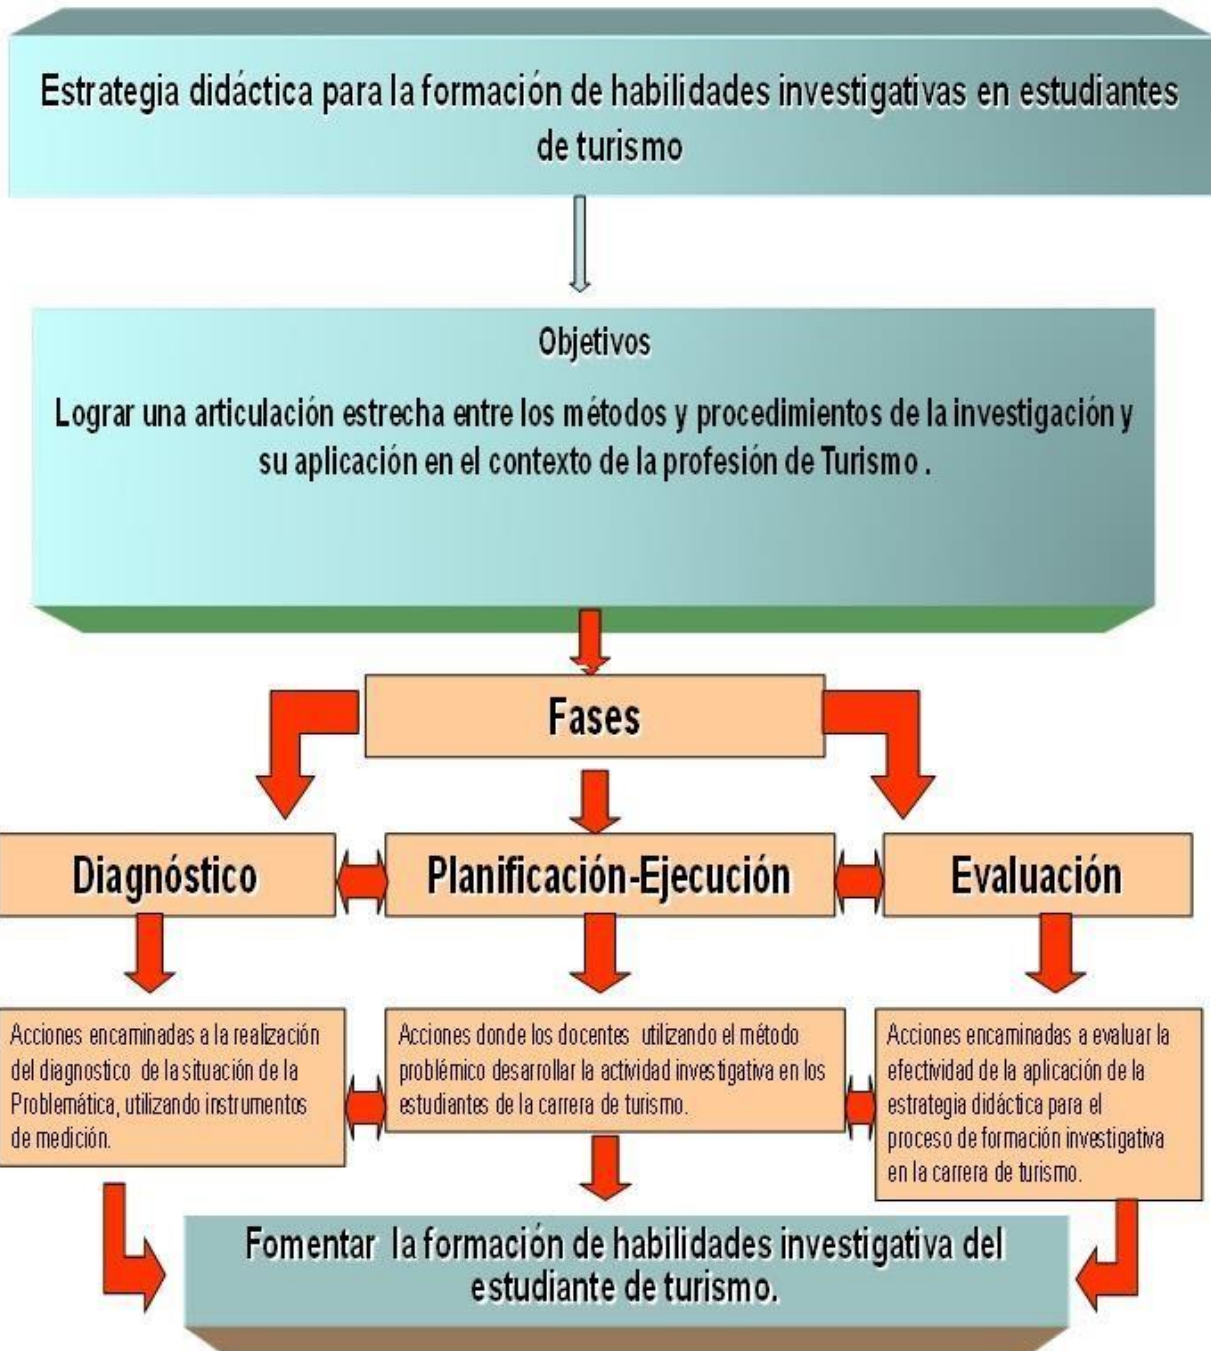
Estrategia didáctica para la formación de habilidades investigativas en estudiantes de turismo

Objetivos

Lograr una articulación estrecha entre los métodos y procedimientos de la investigación y su aplicación en el contexto de la profesión de Turismo .

Fases

Diagnóstico

Planificación-Ejecución

Evaluación

Acciones encaminadas a la realización del diagnostico de la situación de la Problemática, utilizando instrumentos de medición.

Acciones donde los docentes utilizando el método problémico desarrollar la actividad investigativa en los estudiantes de la carrera de turismo.

Acciones encaminadas a evaluar la efectividad de la aplicación de la estrategia didáctica para el proceso de formación investigativa en la carrera de turismo.

Fomentar la formación de habilidades investigativa del estudiante de turismo.